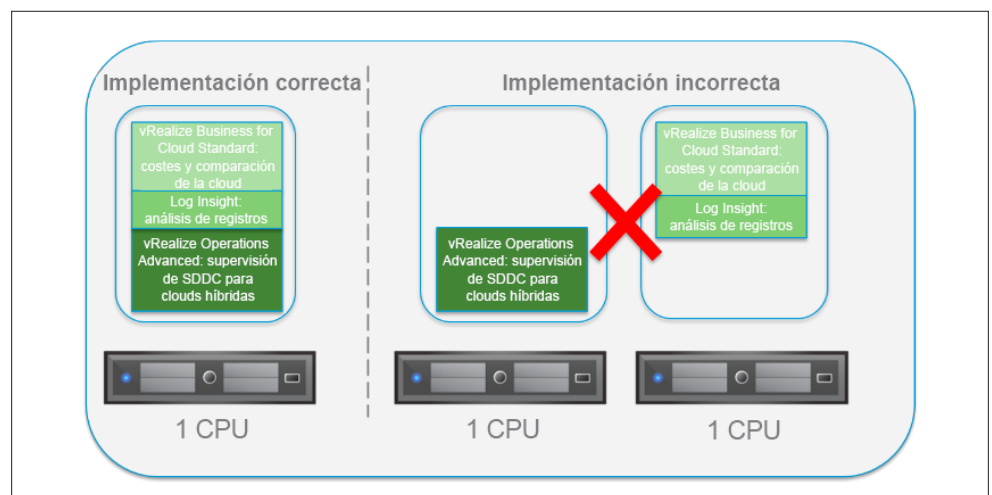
Implementación correcta

vRealize Business for Cloud Standard: costes y comparación de la cloud

Log Insight: análisis de registros

vRealize Operations Advanced: supervisión de SDDC para clouds híbridas

1 CPU

Implementación incorrecta

vRealize Operations Advanced: supervisión de SDDC para clouds híbridas

1 CPU

vRealize Business for Cloud Standard: costes y comparación de la cloud

Log Insight: análisis de registros

1 CPU